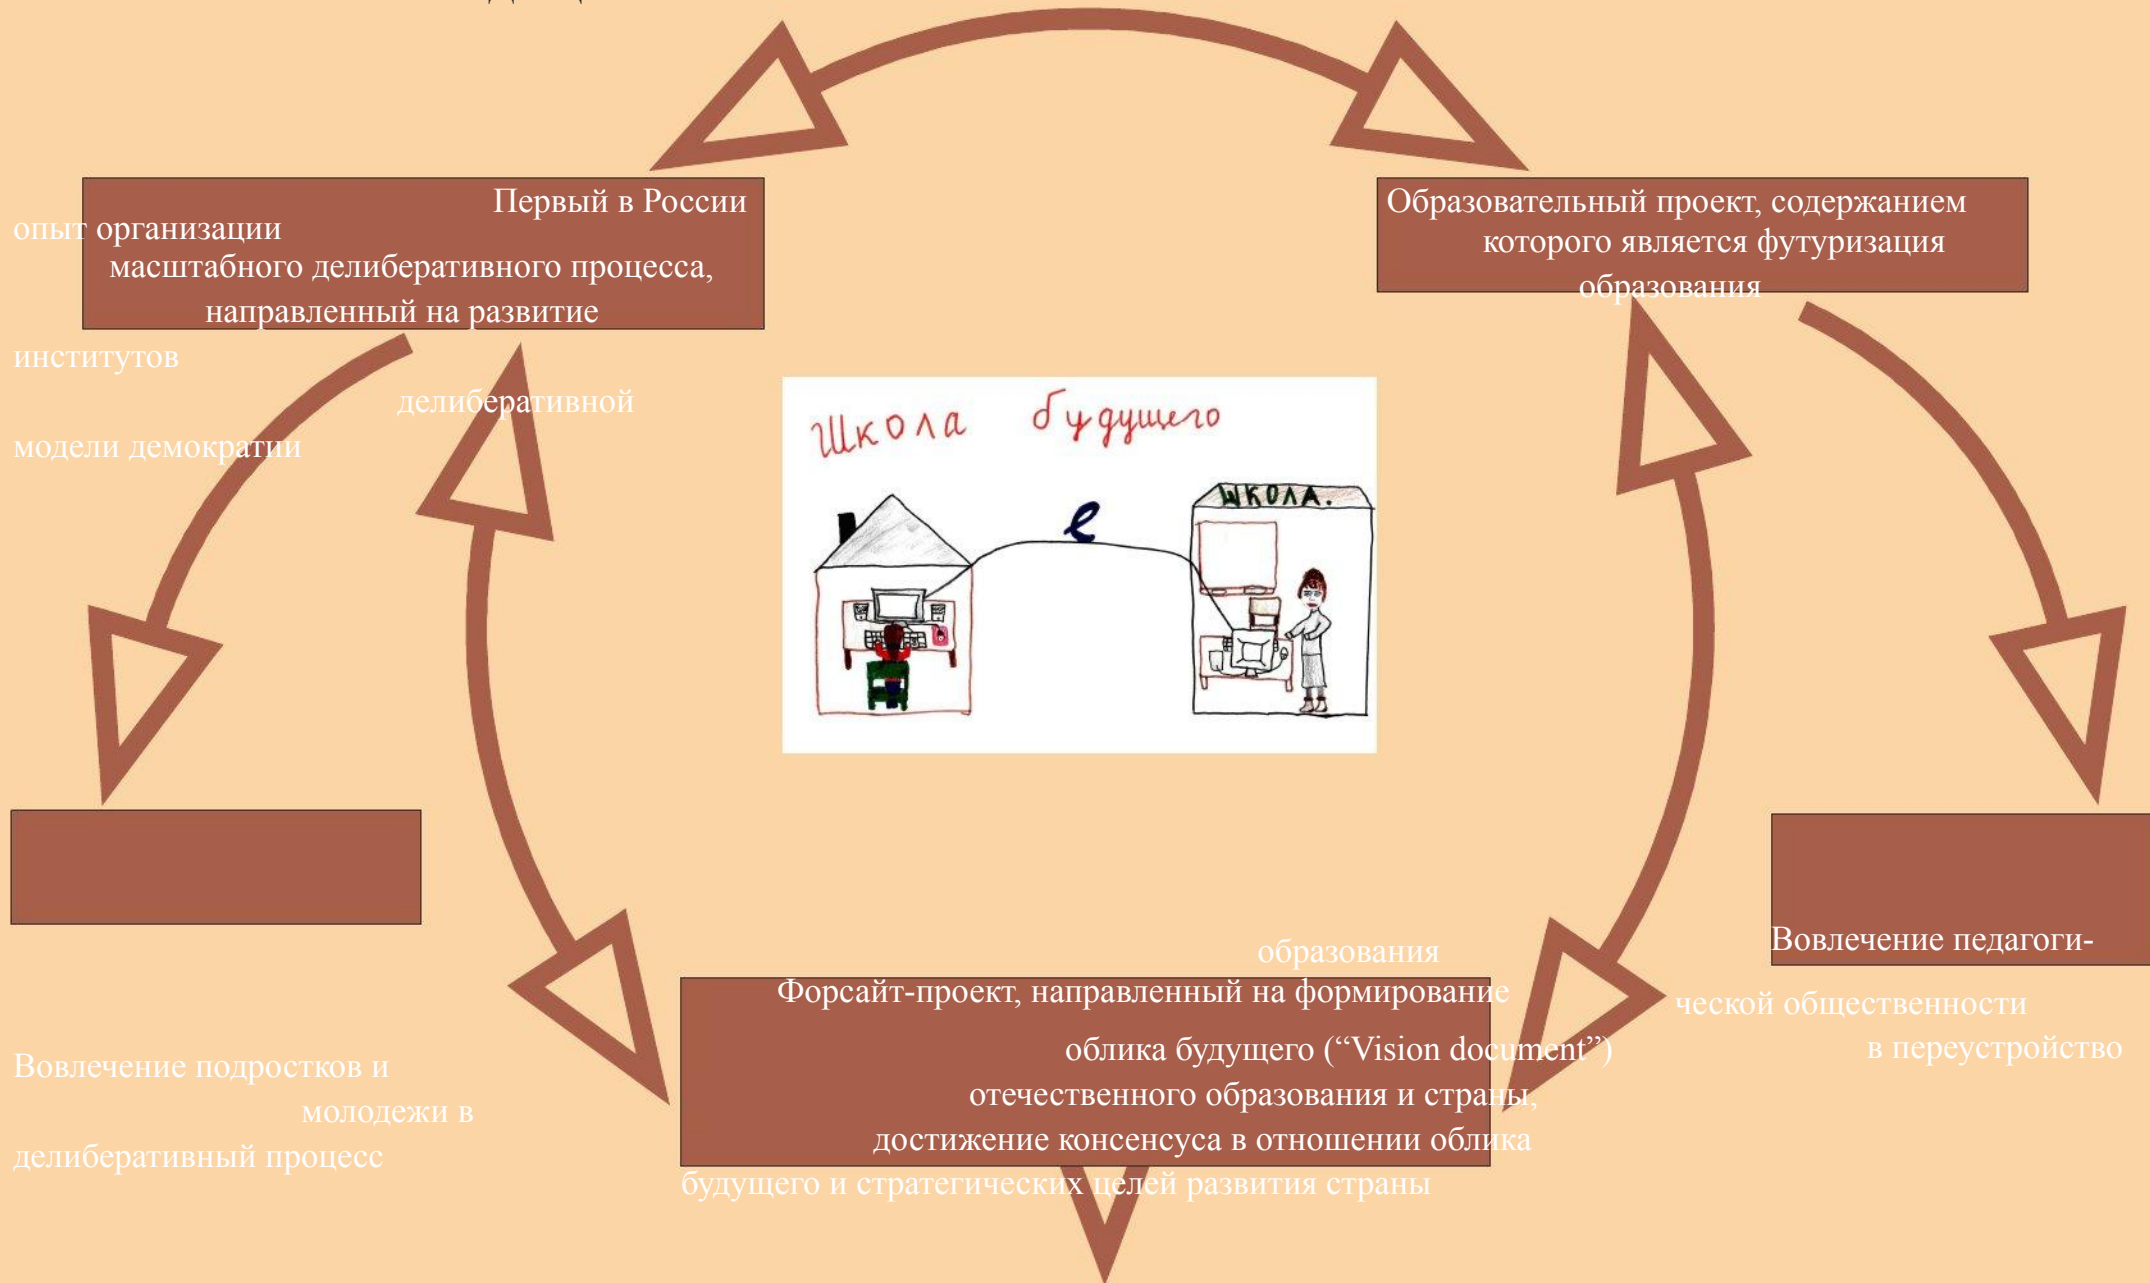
Первый в России опыт организации масштабного делиберативного процесса, направленный на развитие институтов делиберативной модели демократии

Образовательный проект, содержанием которого является футуризация образования

Школа будущего

e

ШКОЛА.

Вовлечение педагогической общественности в переустройство образования

Форсайт-проект, направленный на формирование облика будущего (“Vision document”) отечественного образования и страны, достижение консенсуса в отношении облика будущего и стратегических целей развития страны

Вовлечение подростков и молодежи в делиберативный процесс